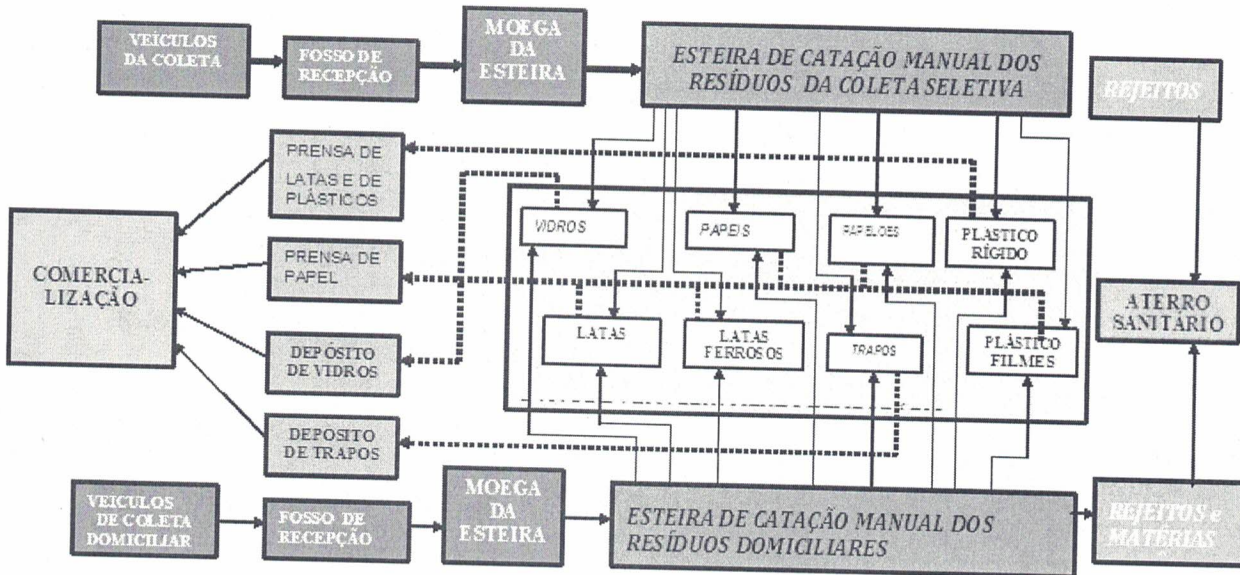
VEÍCULOS DA COLETA

FOSSO DE RECEPÇÃO

MOEGA DA ESTEIRA

ESTEIRA DE CATAÇÃO MANUAL DOS RESÍDUOS DA COLETA SELETIVA

REJEITOS

PRENSA DE LATAS E DE PLÁSTICOS

COMERCIA-LIZAÇÃO

PRENSA DE PAPEL

DEPÓSITO DE VIDROS

DEPOSITO DE TRAPOS

VIDROS

PAPEIS

PAPELÕES

PLASTICO RÍGIDO

LATAS

LATAS FERROSOS

TRAPOS

PLÁSTICO FILMES

ATERRO SANITÁRIO

VEICULOS DE COLETA DOMICILIAR

FOSSO DE RECEPÇÃO

MOEGA DA ESTEIRA

ESTEIRA DE CATAÇÃO MANUAL DOS RESÍDUOS DOMICILIARES

REJEITOS e MATÉRIAS